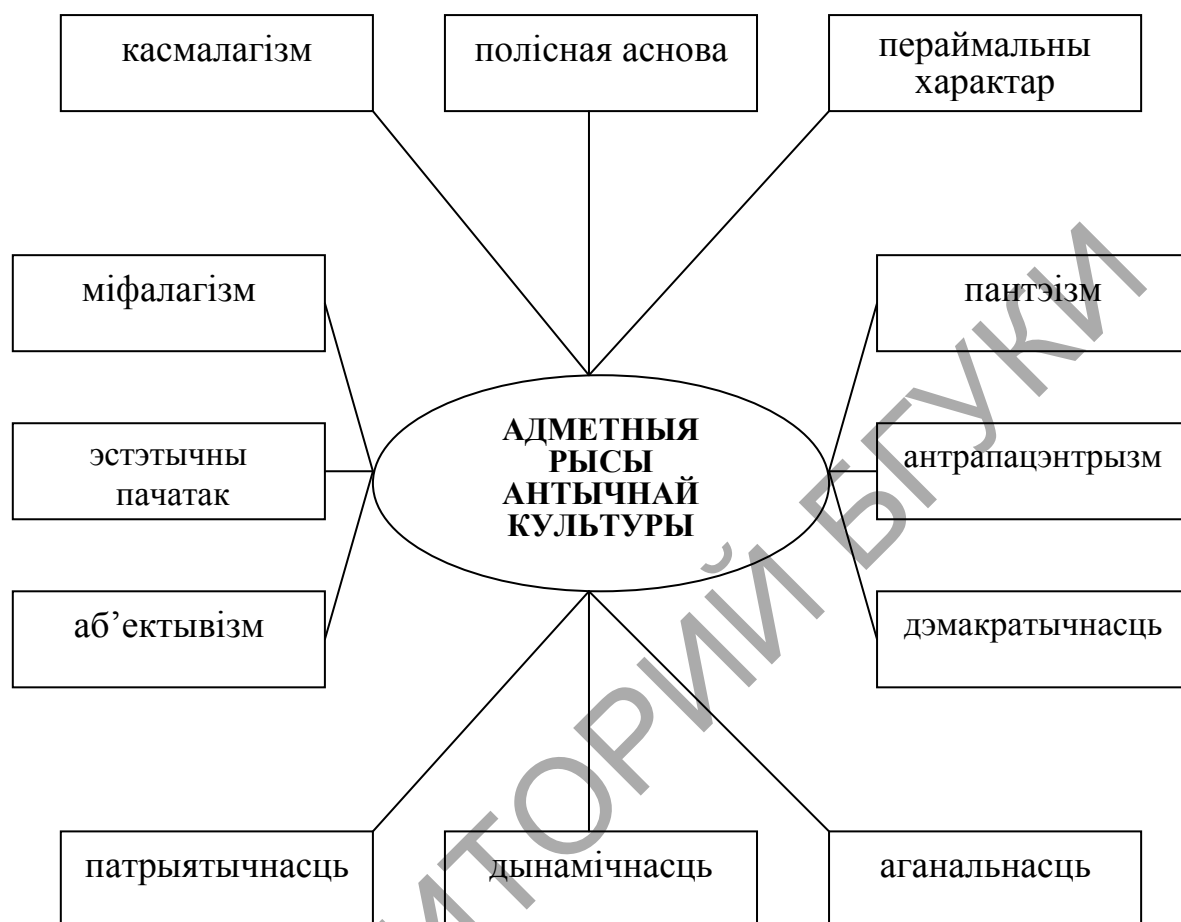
касмалагізм

полісная аснова

пераймальны характар

міфалагізм

пантэізм

эстэтычны пачатак

АДМЕТНЫЯ РЫСЫ АНТЫЧНАЙ КУЛЬТУРЫ

антрапацэнтрызм

аб’ектывізм

дэмакратычнасць

патрыятычнасць

дынамічнасць

аганальнасць

РЕПОЗИТОРИЙ БГУКИ